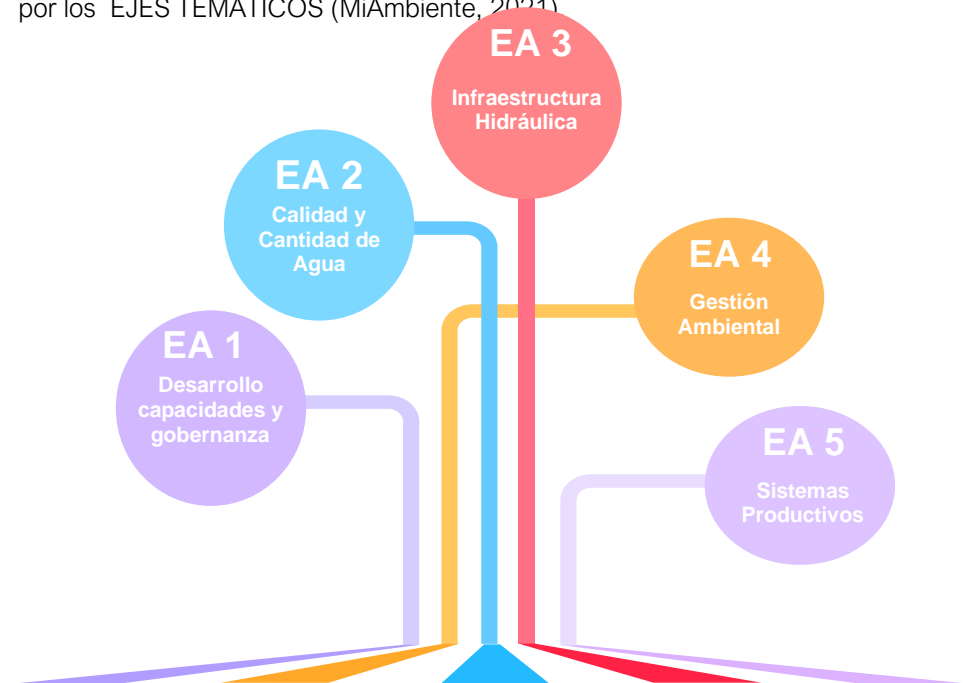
por los EJES TEMÁTICOS (MiAmbiente, 2021)

EA 3
Infraestructura Hidráulica

EA 2
Calidad y Cantidad de Agua

EA 4
Gestión Ambiental

EA 1
Desarrollo capacidades y gobernanza

EA 5
Sistemas Productivos